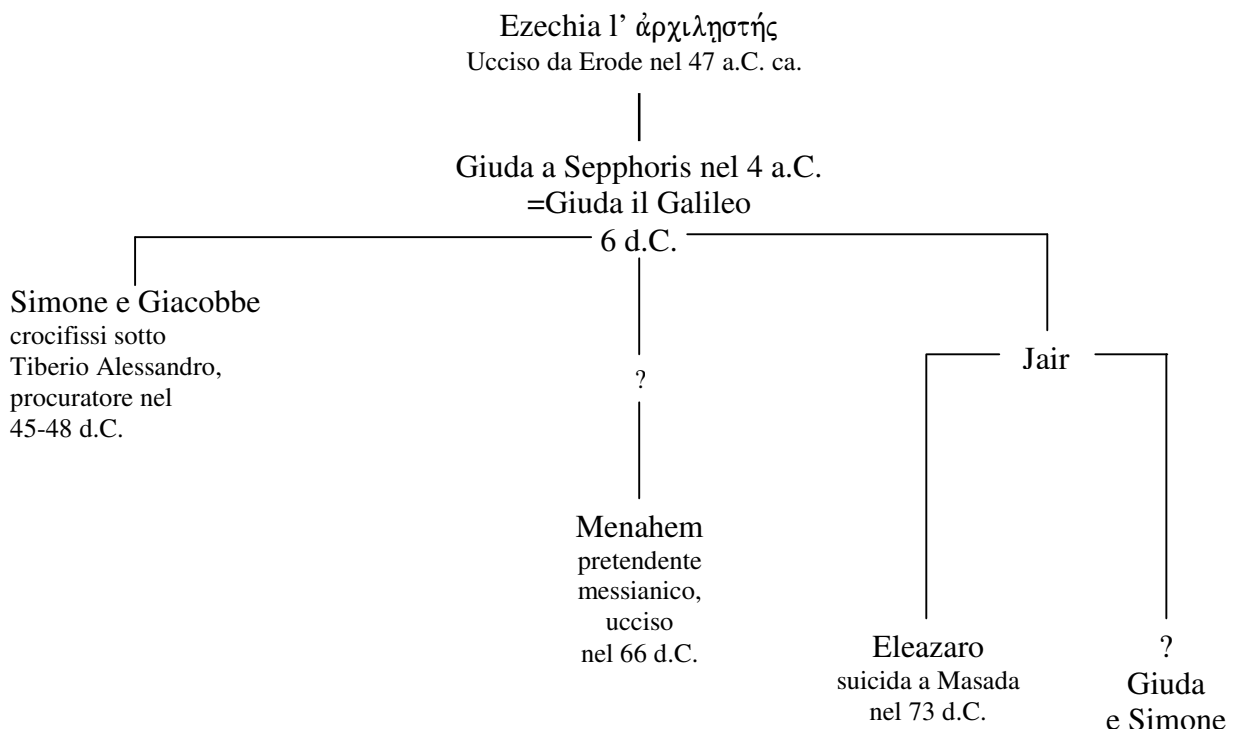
Ezechia l' ἀρχιληστής
Ucciso da Erode nel 47 a.C. ca.

Giuda a Sepphoris nel 4 a.C.
=Giuda il Galileo
6 d.C.

Simone e Giacobbe
crocifissi sotto Tiberio Alessandro, procuratore nel 45-48 d.C.

?

Jair

Menahem
pretendente messianico, ucciso nel 66 d.C.

Eleazaro
suicida a Masada nel 73 d.C.

?
Giuda
e Simone